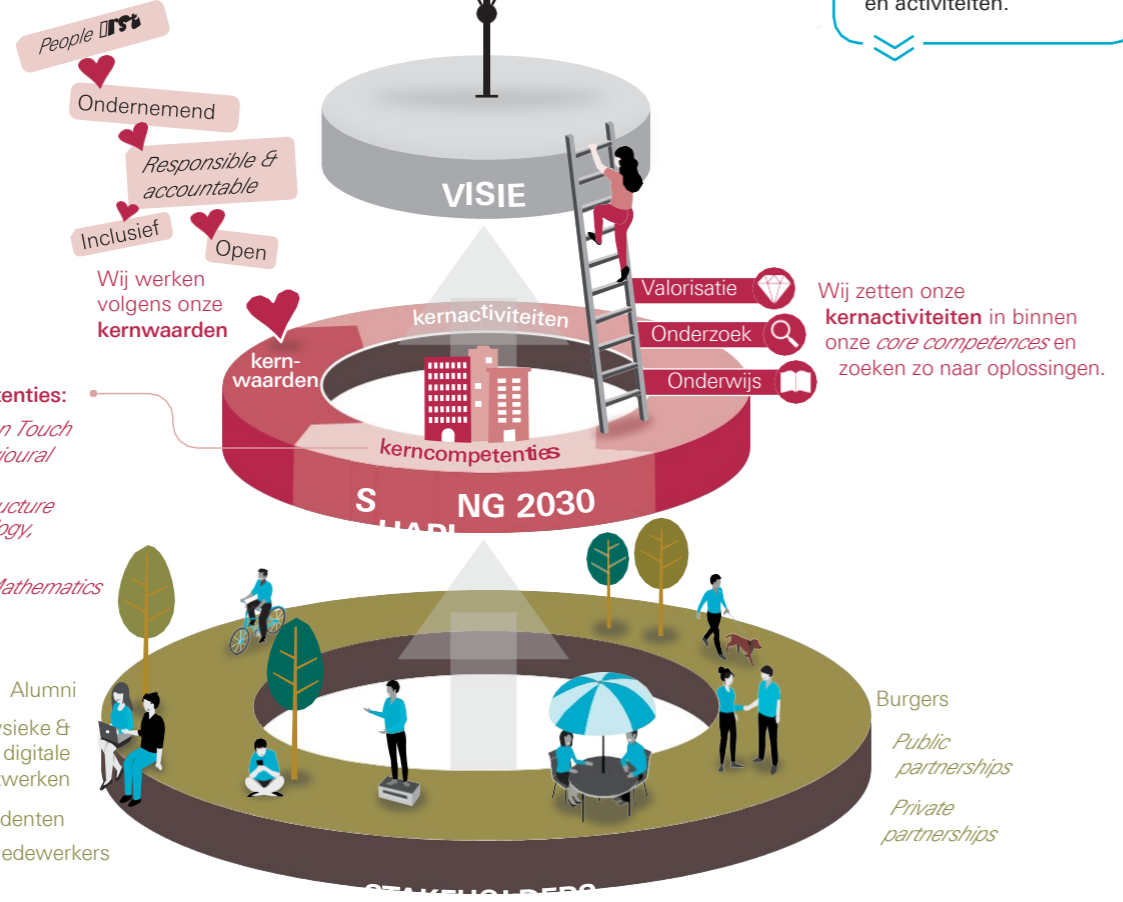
en activiteiten.

People first

Ondernemend

Responsible & accountable

Inclusief

Open

Wij werken volgens onze **kernwaarden**

VISIE

kernactiviteiten

kern-waarden

kerncompetenties

S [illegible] NG 2030

Valorisatie

Onderzoek

Onderwijs

Wij zetten onze **kernactiviteiten** in binnen onze *core competences* en zoeken zo naar oplossingen.

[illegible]tenties:

*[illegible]n Touch*
*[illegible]ioural*

*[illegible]ucture*
*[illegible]ogy,*

*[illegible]Mathematics*

Alumni

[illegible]ysieke & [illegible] digitale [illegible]werken

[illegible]denten

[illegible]edewerkers

Burgers

*Public partnerships*

*Private partnerships*

STAKEHOLDERS